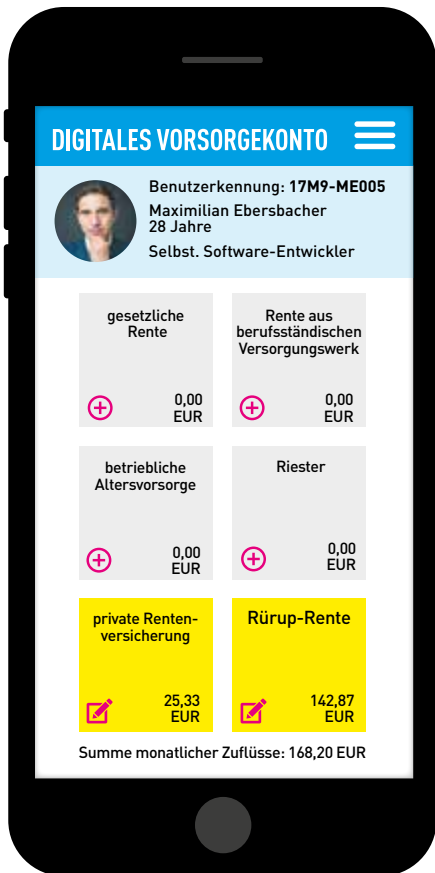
DIGITALES VORSORGEKONTO

Benutzerkennung: 17M9-ME005
Maximilian Ebersbacher
28 Jahre
Selbst. Software-Entwickler

gesetzliche Rente
0,00 EUR

Rente aus berufsständischen Versorgungswerk
0,00 EUR

betriebliche Altersvorsorge
0,00 EUR

Riester
0,00 EUR

private Rentenversicherung
25,33 EUR

Rürup-Rente
142,87 EUR

Summe monatlicher Zuflüsse: 168,20 EUR